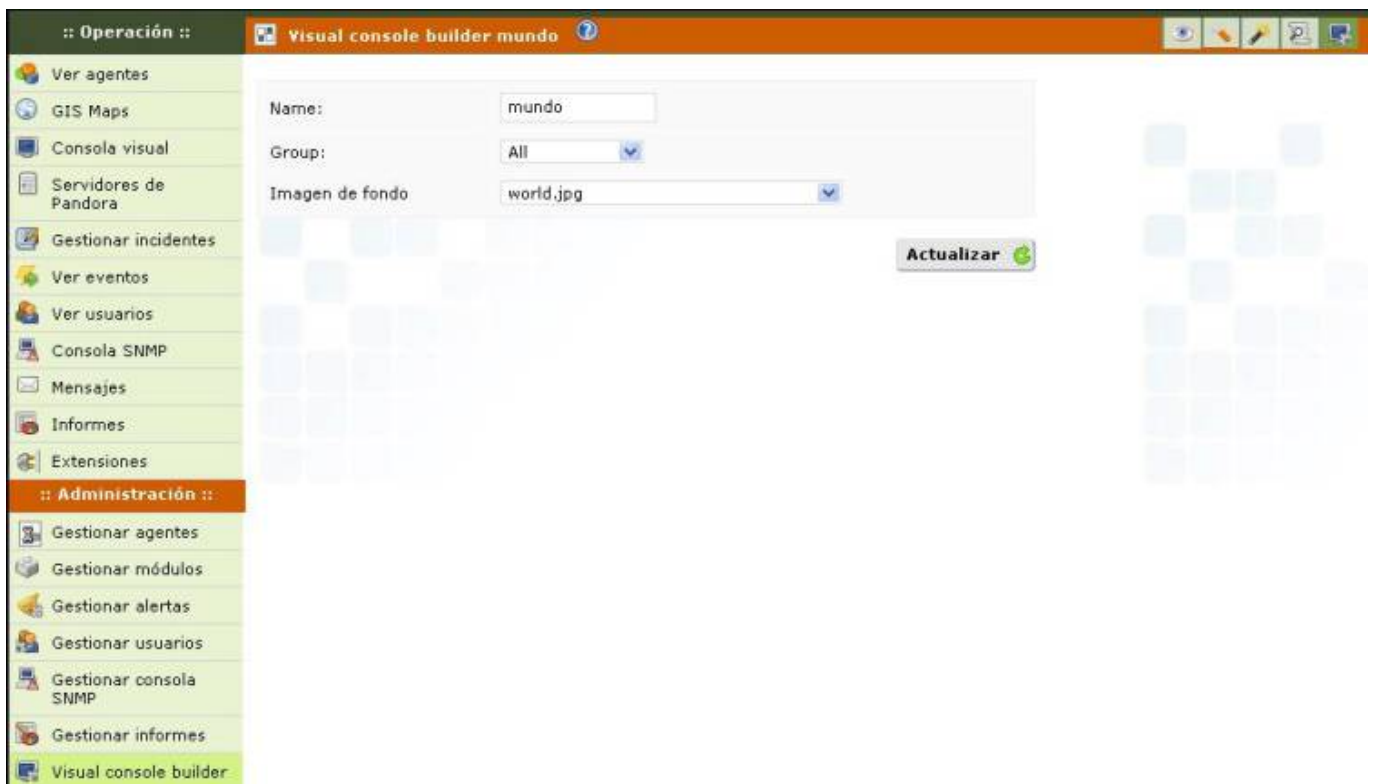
:: Operación ::

Ver agentes

GIS Maps

Consola visual

Servidores de Pandora

Gestionar incidentes

Ver eventos

Ver usuarios

Consola SNMP

Mensajes

Informes

Extensiones

:: Administración ::

Gestionar agentes

Gestionar módulos

Gestionar alertas

Gestionar usuarios

Gestionar consola SNMP

Gestionar informes

Visual console builder

Visual console builder mundo

| Name: | mundo |
|---|---|
| Group: | All |
| Imagen de fondo | world.jpg |

Actualizar